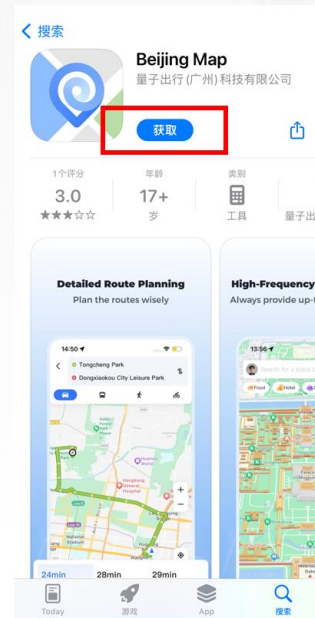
< 搜索

Beijing Map

量子出行 (广州) 科技有限公司

获取

1个评分
3.0
★★★☆☆

年龄
17+
岁

类别
工具

量子出

Detailed Route Planning
Plan the routes wisely

14:50
Tongcheng Park
Dongxiaokou City Leisure Park

24min
28min
29min

High-Frequency
Always provide up-

13:56
Search for a place o
Food
Hotel

Today
游戏
App
搜索